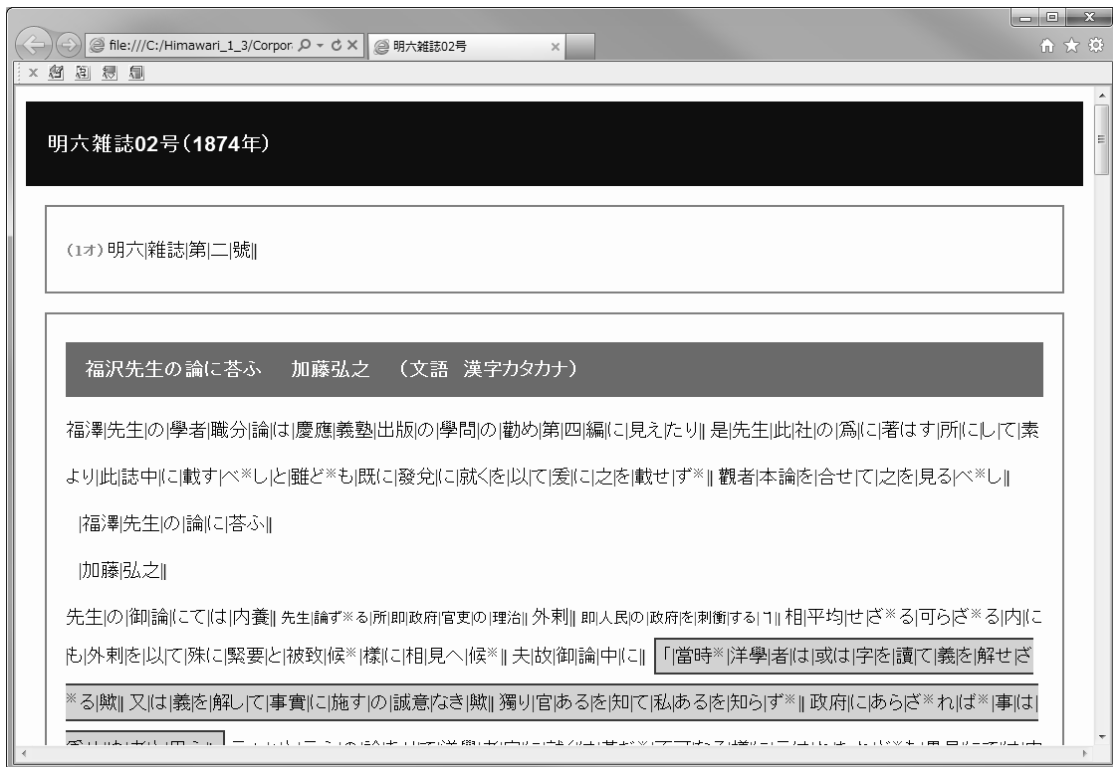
file:///C:/Himawari_1_3/Corpor
明六雑誌02号
×

明六雑誌02号（1874年）

(1オ) 明六|雑誌|第|二|號‖

福沢先生の論に荅ふ　加藤弘之　（文語　漢字カタカナ）

福澤|先生|の|學者|職分|論|は|慶應|義塾|出版|の|學問|の|勸め|第|四|編|に|見え|たり‖ 是|先生|此|社|の|爲|に|著はす|所|に|し|て|素より|此|誌中|に|載す|べ※し|と|雖ど※も|既に|發兌|に|就く|を|以|て|爰|に|之|を|載せ|ず※‖ 觀者|本論|を|合せ|て|之|を|見る|べ※し‖

|福澤|先生|の|論|に|荅ふ‖

|加藤|弘之‖

先生|の|御|論|に|ては|内養‖ 先生|論ず※る|所|即|政府|官吏|の|理治‖ 外刺‖ 即|人民|の|政府|を|刺衝|する|ヿ‖ 相|平均|せ|ざ※る|可ら|ざ※る|内|にも|外刺|を|以|て|殊に|緊要|と|被致|候※|樣|に|相|見へ|候※‖ 夫|故|御論|中|に‖ 「|當時※|洋學|者|は|或は|字|を|讀|て|義|を|解せ|ざ※る|歟‖ 又|は|義|を|解し|て|事實|に|施す|の|誠意|なき|歟‖ 獨り|官|ある|を|知|て|私|ある|を|知ら|ず※‖ 政府|に|あら|ざ※れ|ば※|事|は|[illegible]